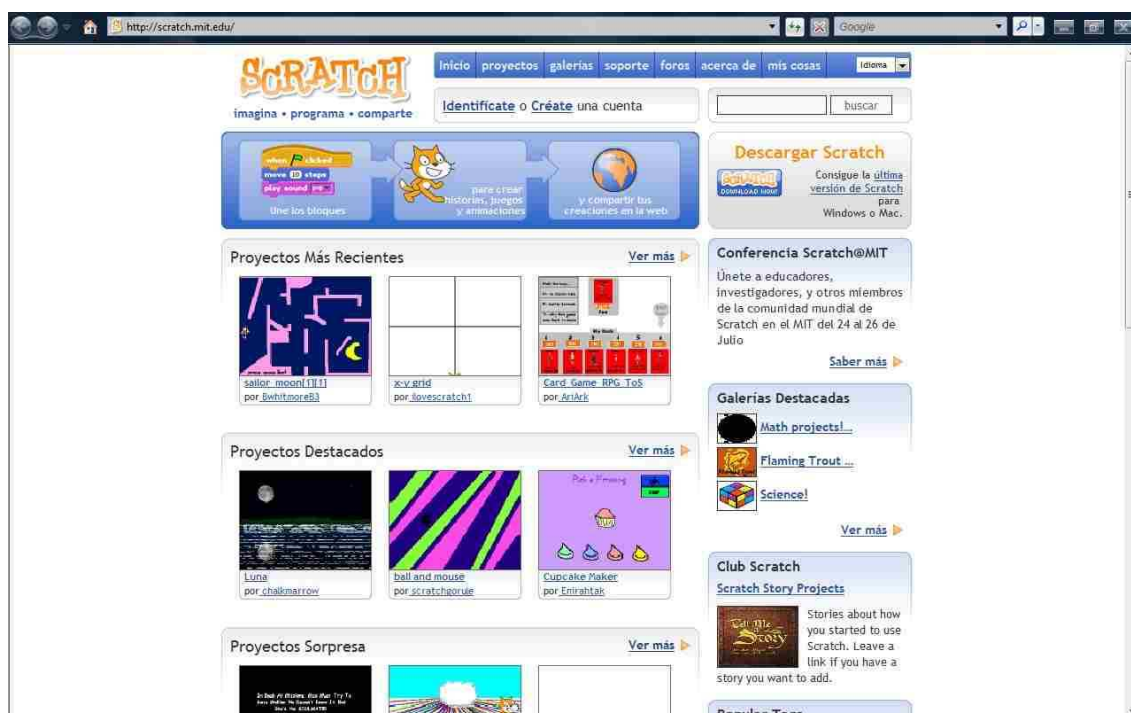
http://scratch.mit.edu/

Google

SCRATCH
imagina • programa • comparte

Inicio proyectos galerías soporte foros acerca de mis cosas

Idioma

Identifícate o Créate una cuenta

buscar

when clicked
move 10 steps
play sound

Une los bloques

para crear historias, juegos y animaciones

y compartir tus creaciones en la web

Descargar Scratch

DOWNLOAD NOW!

Consigue la última versión de Scratch para Windows o Mac.

Proyectos Más Recientes

Ver más

sailor_moon[1][1]
por Bwhitmore83

x-y grid
por ilovescratch1

Card Game RPG ToS
por AriArk

Conferencia Scratch@MIT

Únete a educadores, investigadores, y otros miembros de la comunidad mundial de Scratch en el MIT del 24 al 26 de Julio

Saber más

Galerías Destacadas

Math projects!...

Flaming Trout ...

Science!

Ver más

Proyectos Destacados

Ver más

Luna
por chalkmarrow

ball and mouse
por scratchgorule

Cupcake Maker
por Emirahtak

Club Scratch

Scratch Story Projects

Stories about how you started to use Scratch. Leave a link if you have a story you want to add.

Proyectos Sorpresa

Ver más

Popular Tags